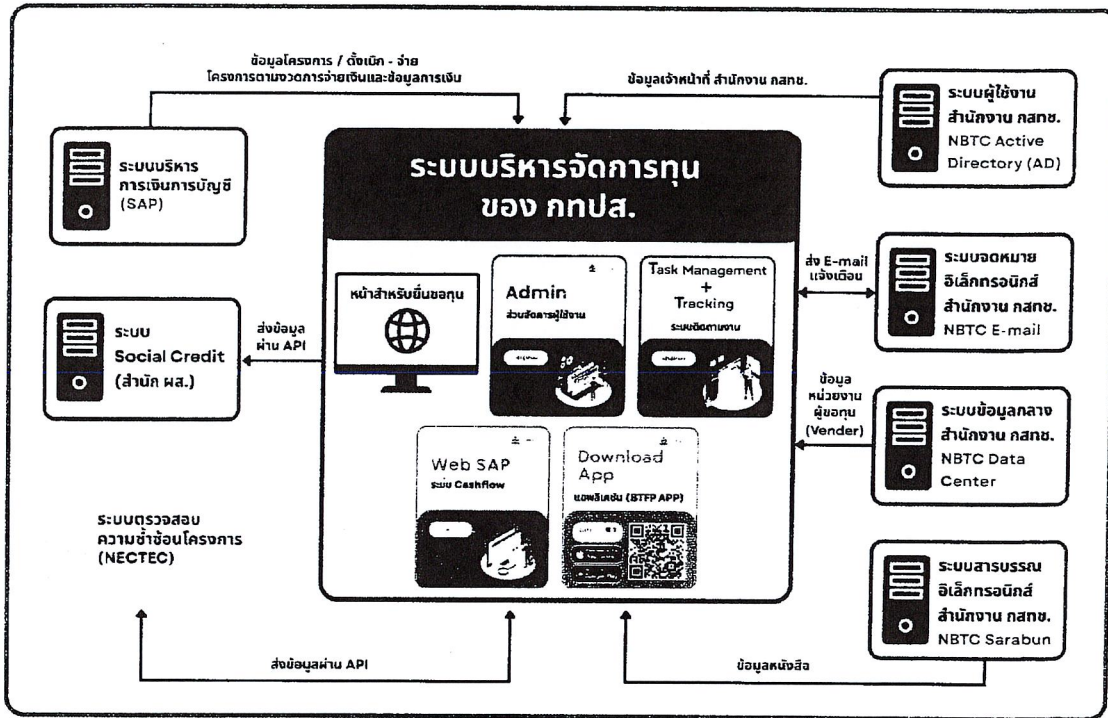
ข้อมูลโครงการ / ตั้งเบิก - จ่าย
โครงการตามงวดการจ่ายเงินและข้อมูลการเงิน

ข้อมูลเจ้าหน้าที่ สำนักงาน กสทช.

ระบบผู้ใช้งาน สำนักงาน กสทช. NBTC Active Directory (AD)

ระบบบริหาร การเงินการบัญชี (SAP)

ระบบบริหารจัดการทุน ของ กทปส.

ส่ง E-mail แจ้งเตือน

ระบบจดหมาย อิเล็กทรอนิกส์ สำนักงาน กสทช. NBTC E-mail

หน้าสำหรับยื่นขอทุน

Admin
ส่วนจัดการผู้ใช้งาน

Task Management + Tracking
ระบบติดตามงาน

ระบบ Social Credit (สำนัก ผส.)

ส่งข้อมูล ผ่าน API

ข้อมูล หน่วยงาน ผู้ขอทุน (Vender)

ระบบข้อมูลกลาง สำนักงาน กสทช. NBTC Data Center

Web SAP
ระบบ Cashflow

Download App
แอพลิเคชัน (STFP APP)

ระบบตรวจสอบ ความซ้ำซ้อนโครงการ (NECTEC)

ระบบสารบรรณ อิเล็กทรอนิกส์ สำนักงาน กสทช. NBTC Sarabun

ส่งข้อมูลผ่าน API

ข้อมูลหนังสือ